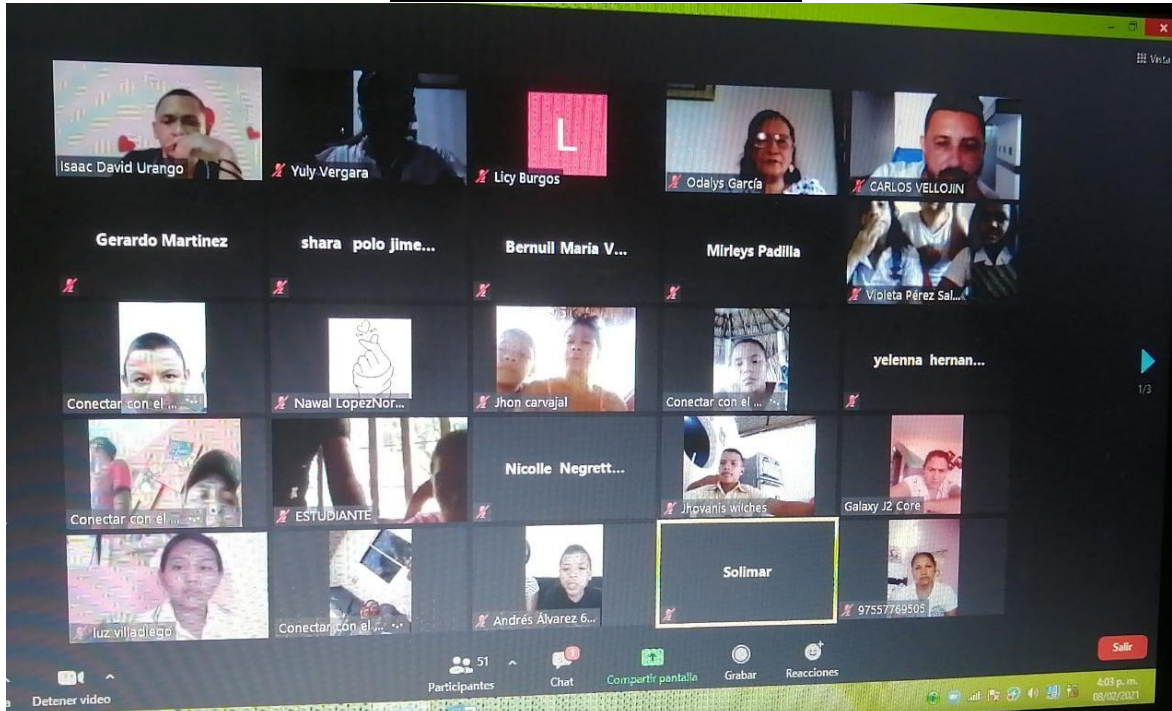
Vista

Isaac David Urango
Yuly Vergara
L
Licy Burgos
Odalys García
CARLOS VELLOJIN

Gerardo Martinez
shara polo jime...
Bernuil María V...
Mirleys Padilla
Violeta Pérez Sal...

Conectar con el ...
Nawal LopezNor...
Jhon carvajal
Conectar con el ...
yelenna hernan...

1/3

Conectar con el ...
ESTUDIANTE
Nicolle Negrett...
Jhovanis wiches
Galaxy J2 Core

luz villadiego
Conectar con el ...
Andrés Álvarez 6...
Solimar
97557769505

Detener video
51
Participantes
Chat
Compartir pantalla
Grabar
Reacciones
Salir

4:03 p. m.
08/02/2021